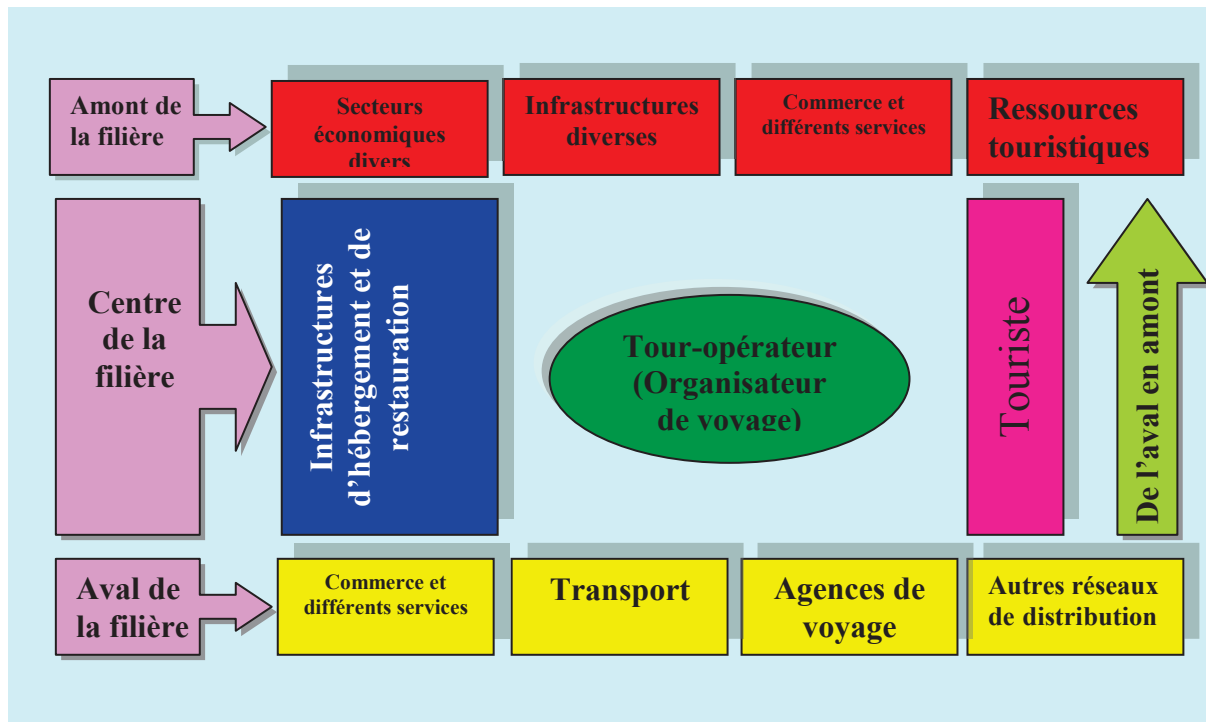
Amont de la filière

Secteurs économiques divers

Infrastructures diverses

Commerce et différents services

Ressources touristiques

Centre de la filière

Infrastructures d'hébergement et de restauration

Tour-opérateur (Organisateur de voyage)

Touriste

De l'aval en amont

Aval de la filière

Commerce et différents services

Transport

Agences de voyage

Autres réseaux de distribution